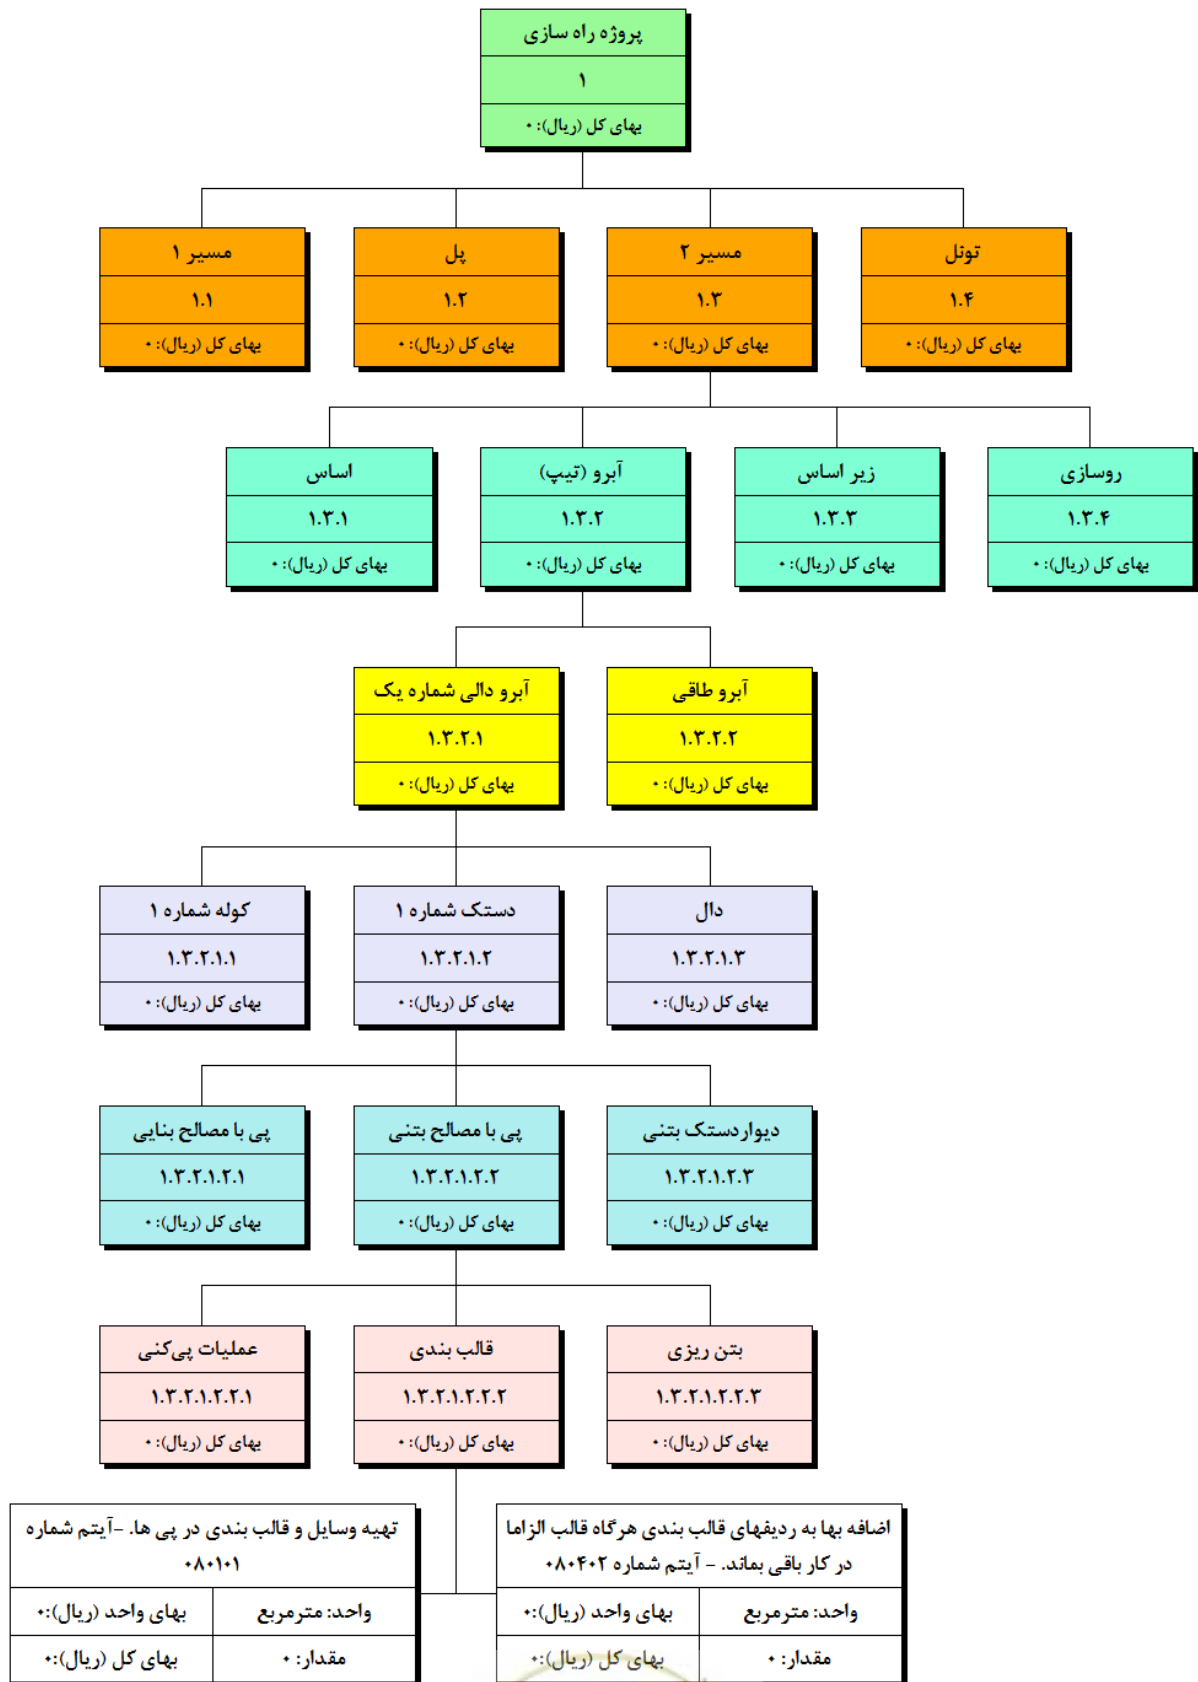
پروژه راه سازی
۱
بهای کل (ریال):۰

مسیر ۱
۱.۱
بهای کل (ریال):۰

پل
۱.۲
بهای کل (ریال):۰

مسیر ۲
۱.۳
بهای کل (ریال):۰

تونل
۱.۴
بهای کل (ریال):۰

اساس
۱.۳.۱
بهای کل (ریال):۰

آبرو (تیپ)
۱.۳.۲
بهای کل (ریال):۰

زیر اساس
۱.۳.۳
بهای کل (ریال):۰

روسازی
۱.۳.۴
بهای کل (ریال):۰

آبرو دالی شماره یک
۱.۳.۲.۱
بهای کل (ریال):۰

آبرو طاقی
۱.۳.۲.۲
بهای کل (ریال):۰

کوله شماره ۱
۱.۳.۲.۱.۱
بهای کل (ریال):۰

دستک شماره ۱
۱.۳.۲.۱.۲
بهای کل (ریال):۰

دال
۱.۳.۲.۱.۳
بهای کل (ریال):۰

پی با مصالح بنایی
۱.۳.۲.۱.۲.۱
بهای کل (ریال):۰

پی با مصالح بتنی
۱.۳.۲.۱.۲.۲
بهای کل (ریال):۰

دیواردستک بتنی
۱.۳.۲.۱.۲.۳
بهای کل (ریال):۰

عملیات پی‌کنی
۱.۳.۲.۱.۲.۲.۱
بهای کل (ریال):۰

قالب بندی
۱.۳.۲.۱.۲.۲.۲
بهای کل (ریال):۰

بتن ریزی
۱.۳.۲.۱.۲.۲.۳
بهای کل (ریال):۰

تهیه وسایل و قالب بندی در پی ها. -آیتم شماره ۰۸۰۱۰۱
واحد: مترمربع | بهای واحد (ریال):۰
مقدار: ۰ | بهای کل (ریال):۰

اضافه بها به ردیفهای قالب بندی هرگاه قالب الزاما در کار باقی بماند. - آیتم شماره ۰۸۰۴۰۲
واحد: مترمربع | بهای واحد (ریال):۰
مقدار: ۰ | بهای کل (ریال):۰